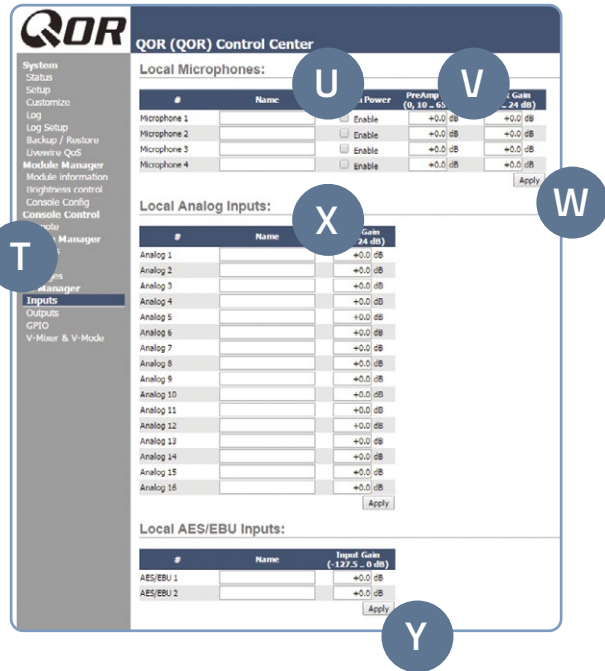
QOR

QOR (QOR) Control Center

System
Status
Setup
Customize
Log
Log Setup
Backup / Restore
Livewire QoS
Module Manager
Module information
Brightness control
Console Config
Console Control
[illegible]sole
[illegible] Manager
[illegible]
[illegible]ges
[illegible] Manager
Inputs
Outputs
GPIO
V-Mixer & V-Mode

T

Local Microphones:

U

V

| # | Name | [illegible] Power | PreAmp (0, 10 .. 6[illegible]) | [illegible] Gain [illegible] 24 dB) |
|---|---|---|---|---|
| Microphone 1 | | Enable | +0.0 dB | +0.0 dB |
| Microphone 2 | | Enable | +0.0 dB | +0.0 dB |
| Microphone 3 | | Enable | +0.0 dB | +0.0 dB |
| Microphone 4 | | Enable | +0.0 dB | +0.0 dB |

Apply

W

Local Analog Inputs:

X

| # | Name | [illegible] Gain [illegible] 24 dB) |
|---|---|---|
| Analog 1 | | +0.0 dB |
| Analog 2 | | +0.0 dB |
| Analog 3 | | +0.0 dB |
| Analog 4 | | +0.0 dB |
| Analog 5 | | +0.0 dB |
| Analog 6 | | +0.0 dB |
| Analog 7 | | +0.0 dB |
| Analog 8 | | +0.0 dB |
| Analog 9 | | +0.0 dB |
| Analog 10 | | +0.0 dB |
| Analog 11 | | +0.0 dB |
| Analog 12 | | +0.0 dB |
| Analog 13 | | +0.0 dB |
| Analog 14 | | +0.0 dB |
| Analog 15 | | +0.0 dB |
| Analog 16 | | +0.0 dB |

Apply

Local AES/EBU Inputs:

| # | Name | Input Gain (-127.5 .. 0 dB) |
|---|---|---|
| AES/EBU 1 | | +0.0 dB |
| AES/EBU 2 | | +0.0 dB |

Apply

Y